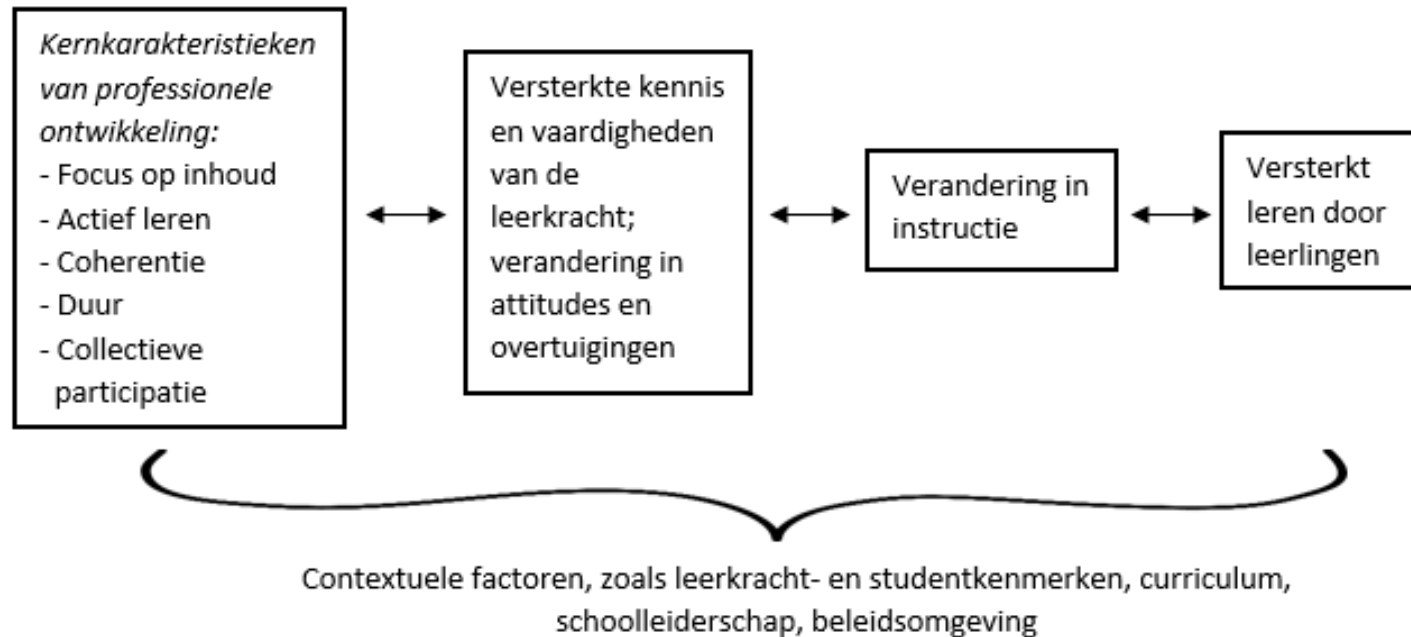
*Kernkarakteristieken van professionele ontwikkeling:*
- Focus op inhoud
- Actief leren
- Coherentie
- Duur
- Collectieve participatie

Versterkte kennis en vaardigheden van de leerkracht; verandering in attitudes en overtuigingen

Verandering in instructie

Versterkt leren door leerlingen

Contextuele factoren, zoals leerkracht- en studentkenmerken, curriculum, schoolleiderschap, beleidsomgeving